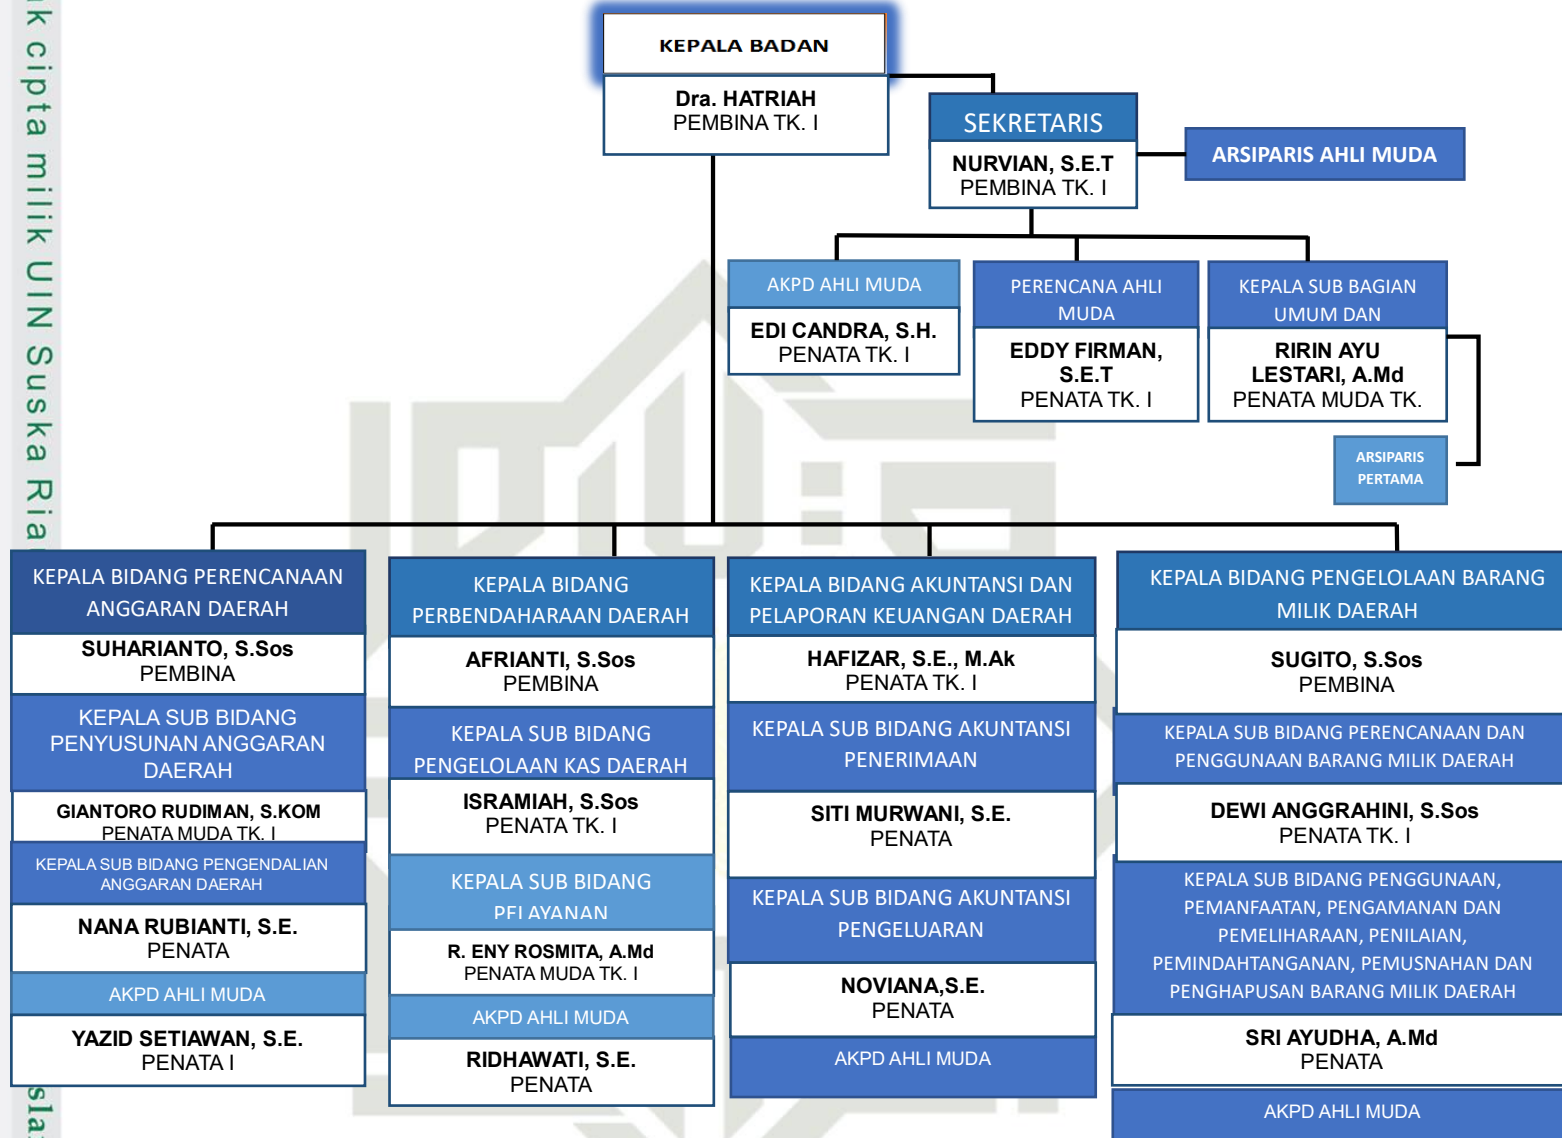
k cipta milik UIN Suska Ria

KEPALA BADAN

Dra. HATRIAH
PEMBINA TK. I

SEKRETARIS

NURVIAN, S.E.T
PEMBINA TK. I

ARSIPARIS AHLI MUDA

AKPD AHLI MUDA

EDI CANDRA, S.H.
PENATA TK. I

PERENCANA AHLI MUDA

EDDY FIRMAN, S.E.T
PENATA TK. I

KEPALA SUB BAGIAN UMUM DAN

RIRIN AYU LESTARI, A.Md
PENATA MUDA TK.

ARSIPARIS PERTAMA

KEPALA BIDANG PERENCANAAN ANGGARAN DAERAH

SUHARIANTO, S.Sos
PEMBINA

KEPALA SUB BIDANG PENYUSUNAN ANGGARAN DAERAH

GIANTORO RUDIMAN, S.KOM
PENATA MUDA TK. I

KEPALA SUB BIDANG PENGENDALIAN ANGGARAN DAERAH

NANA RUBIANTI, S.E.
PENATA

AKPD AHLI MUDA

YAZID SETIAWAN, S.E.
PENATA I

KEPALA BIDANG PERBENDAHARAAN DAERAH

AFRIANTI, S.Sos
PEMBINA

KEPALA SUB BIDANG PENGELOLAAN KAS DAERAH

ISRAMIAH, S.Sos
PENATA TK. I

KEPALA SUB BIDANG PFI AYANAN

R. ENY ROSMITA, A.Md
PENATA MUDA TK. I

AKPD AHLI MUDA

RIDHAWATI, S.E.
PENATA

KEPALA BIDANG AKUNTANSI DAN PELAPORAN KEUANGAN DAERAH

HAFIZAR, S.E., M.Ak
PENATA TK. I

KEPALA SUB BIDANG AKUNTANSI PENERIMAAN

SITI MURWANI, S.E.
PENATA

KEPALA SUB BIDANG AKUNTANSI PENGELUARAN

NOVIANA,S.E.
PENATA

AKPD AHLI MUDA

KEPALA BIDANG PENGELOLAAN BARANG MILIK DAERAH

SUGITO, S.Sos
PEMBINA

KEPALA SUB BIDANG PERENCANAAN DAN PENGGUNAAN BARANG MILIK DAERAH

DEWI ANGGRAHINI, S.Sos
PENATA TK. I

KEPALA SUB BIDANG PENGGUNAAN, PEMANFAATAN, PENGAMANAN DAN PEMELIHARAAN, PENILAIAN, PEMINDAHTANGANAN, PEMUSNAHAN DAN PENGHAPUSAN BARANG MILIK DAERAH

SRI AYUDHA, A.Md
PENATA

AKPD AHLI MUDA

sla